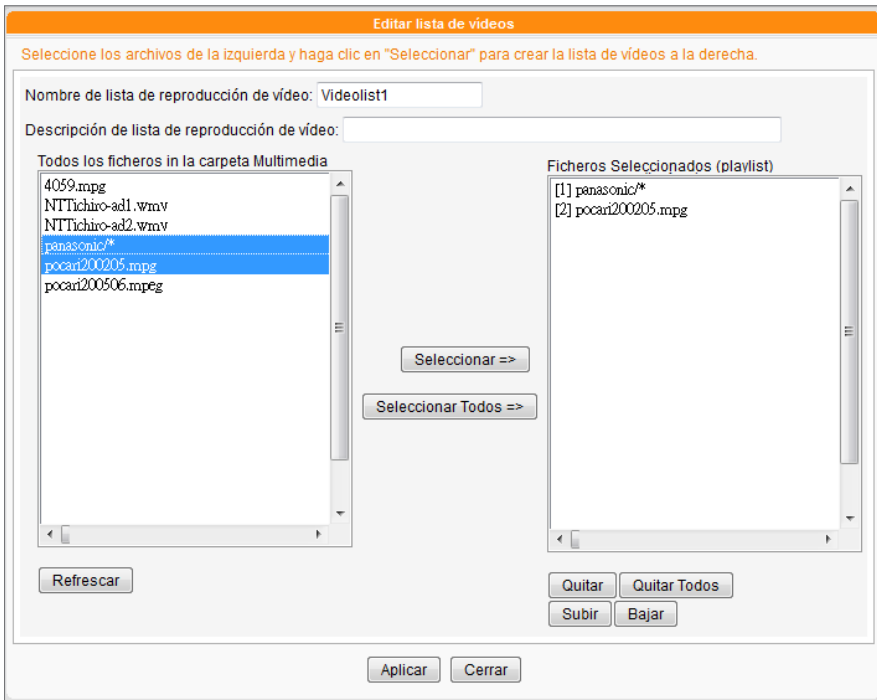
Editar lista de vídeos

Seleccione los archivos de la izquierda y haga clic en "Seleccionar" para crear la lista de vídeos a la derecha.

Nombre de lista de reproducción de vídeo: Videolist1

Descripción de lista de reproducción de vídeo:

Todos los ficheros in la carpeta Multimedia

4059.mpg
NTTichiro-ad1.wmv
NTTichiro-ad2.wmv
panasonic/*
pocari200205.mpg
pocari200506.mpeg

Seleccionar =>

Seleccionar Todos =>

Ficheros Seleccionados (playlist)

[1] panasonic/*
[2] pocari200205.mpg

Refrescar

Quitar

Quitar Todos

Subir

Bajar

Aplicar

Cerrar